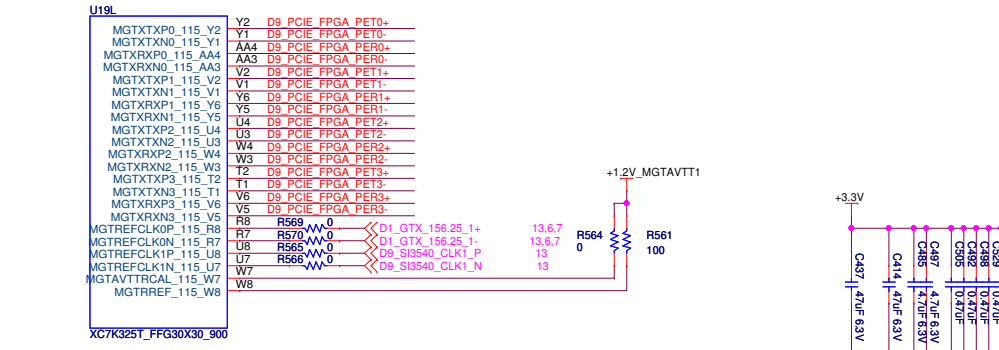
U19L

MGTXTXP0_115_Y2 Y2 D9_PCIE_FPGA_PET0+
MGTXTXN0_115_Y1 Y1 D9_PCIE_FPGA_PET0-
MGTXRXP0_115_AA4 AA4 D9_PCIE_FPGA_PER0+
MGTXRXN0_115_AA3 AA3 D9_PCIE_FPGA_PER0-
MGTXTXP1_115_V2 V2 D9_PCIE_FPGA_PET1+
MGTXTXN1_115_V1 V1 D9_PCIE_FPGA_PET1-
MGTXRXP1_115_Y6 Y6 D9_PCIE_FPGA_PER1+
MGTXRXN1_115_Y5 Y5 D9_PCIE_FPGA_PER1-
MGTXTXP2_115_U4 U4 D9_PCIE_FPGA_PET2+
MGTXTXN2_115_U3 U3 D9_PCIE_FPGA_PET2-
MGTXRXP2_115_W4 W4 D9_PCIE_FPGA_PER2+
MGTXRXN2_115_W3 W3 D9_PCIE_FPGA_PER2-
MGTXTXP3_115_T2 T2 D9_PCIE_FPGA_PET3+
MGTXTXN3_115_T1 T1 D9_PCIE_FPGA_PET3-
MGTXRXP3_115_V6 V6 D9_PCIE_FPGA_PER3+
MGTXRXN3_115_V5 V5 D9_PCIE_FPGA_PER3-
MGTREFCLK0P_115_R8 R8 R569 0 D1_GTX_156.25_1+ 13,6,7
MGTREFCLK0N_115_R7 R7 R570 0 D1_GTX_156.25_1- 13,6,7
MGTREFCLK1P_115_U8 U8 R565 0 D9_SI3540_CLK1_P 13
MGTREFCLK1N_115_U7 U7 R566 0 D9_SI3540_CLK1_N 13
MGTAVTTRCAL_115_W7 W7
MGTRREF_115_W8 W8

XC7K325T_FFG30X30_900

+1.2V_MGTAVTT1
R564 0
R561 100

+3.3V
C437 47uF 6.3V
C414 47uF 6.3V
C485 4.7uF 6.3V
C497 4.7uF 6.3V
C505 0.47uF
C492 0.47uF
C489 0.47uF
C529 0.47uF